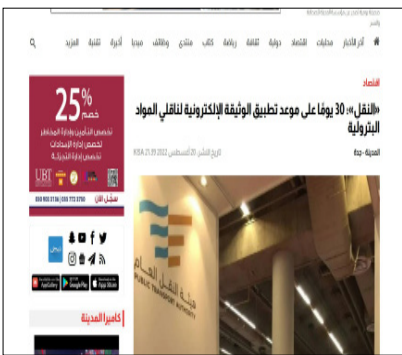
آخر الأخبار محليات اقتصاد دولية ثقافة رياضة كتاب منتدى وظائف ميديا أخيرة تقنية المزيد

اقتصاد

«النقل»: 30 يومًا على موعد تطبيق الوثيقة الإلكترونية لناقلي المواد البترولية

المدينة - جدة

تاريخ النشر 20 أغسطس 2022 21:33 KSA

25% خصم

تخصص التأمين وإدارة المخاطر
تخصص إدارة الإمدادات
تخصص إدارة التجزئة

UBT

سجل الآن

هيئة النقل العام
PUBLIC TRANSPORT AUTHORITY

كاميرا المدينة